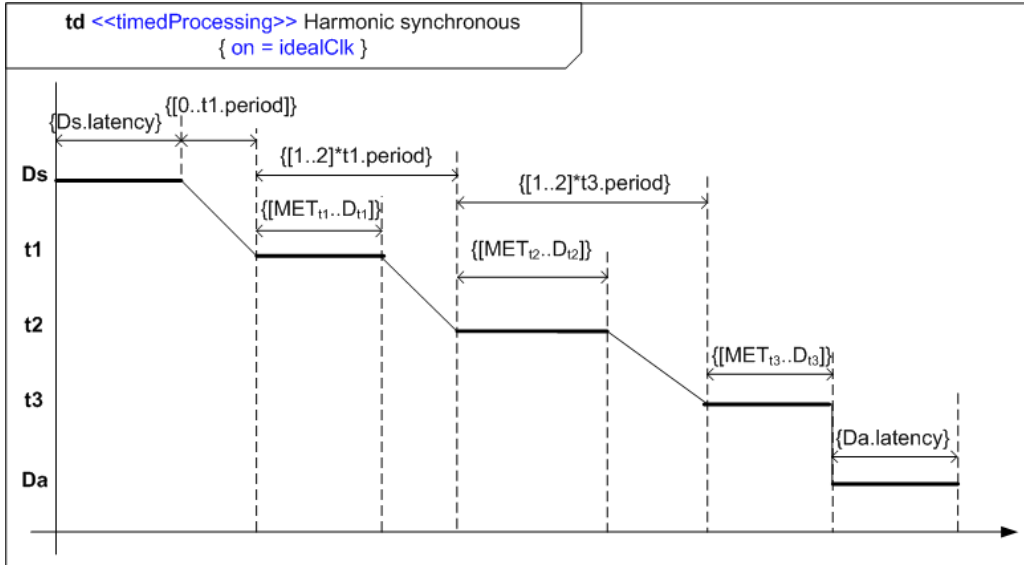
td <<timedProcessing>> Harmonic synchronous
{ on = idealClk }

{Ds.latency}
{[0..t1.period]}
{[1..2]*t1.period}
{[1..2]*t3.period}
{[MET$_{t1}$..D$_{t1}$]}
{[MET$_{t2}$..D$_{t2}$]}
{[MET$_{t3}$..D$_{t3}$]}
{Da.latency}

Ds
t1
t2
t3
Da